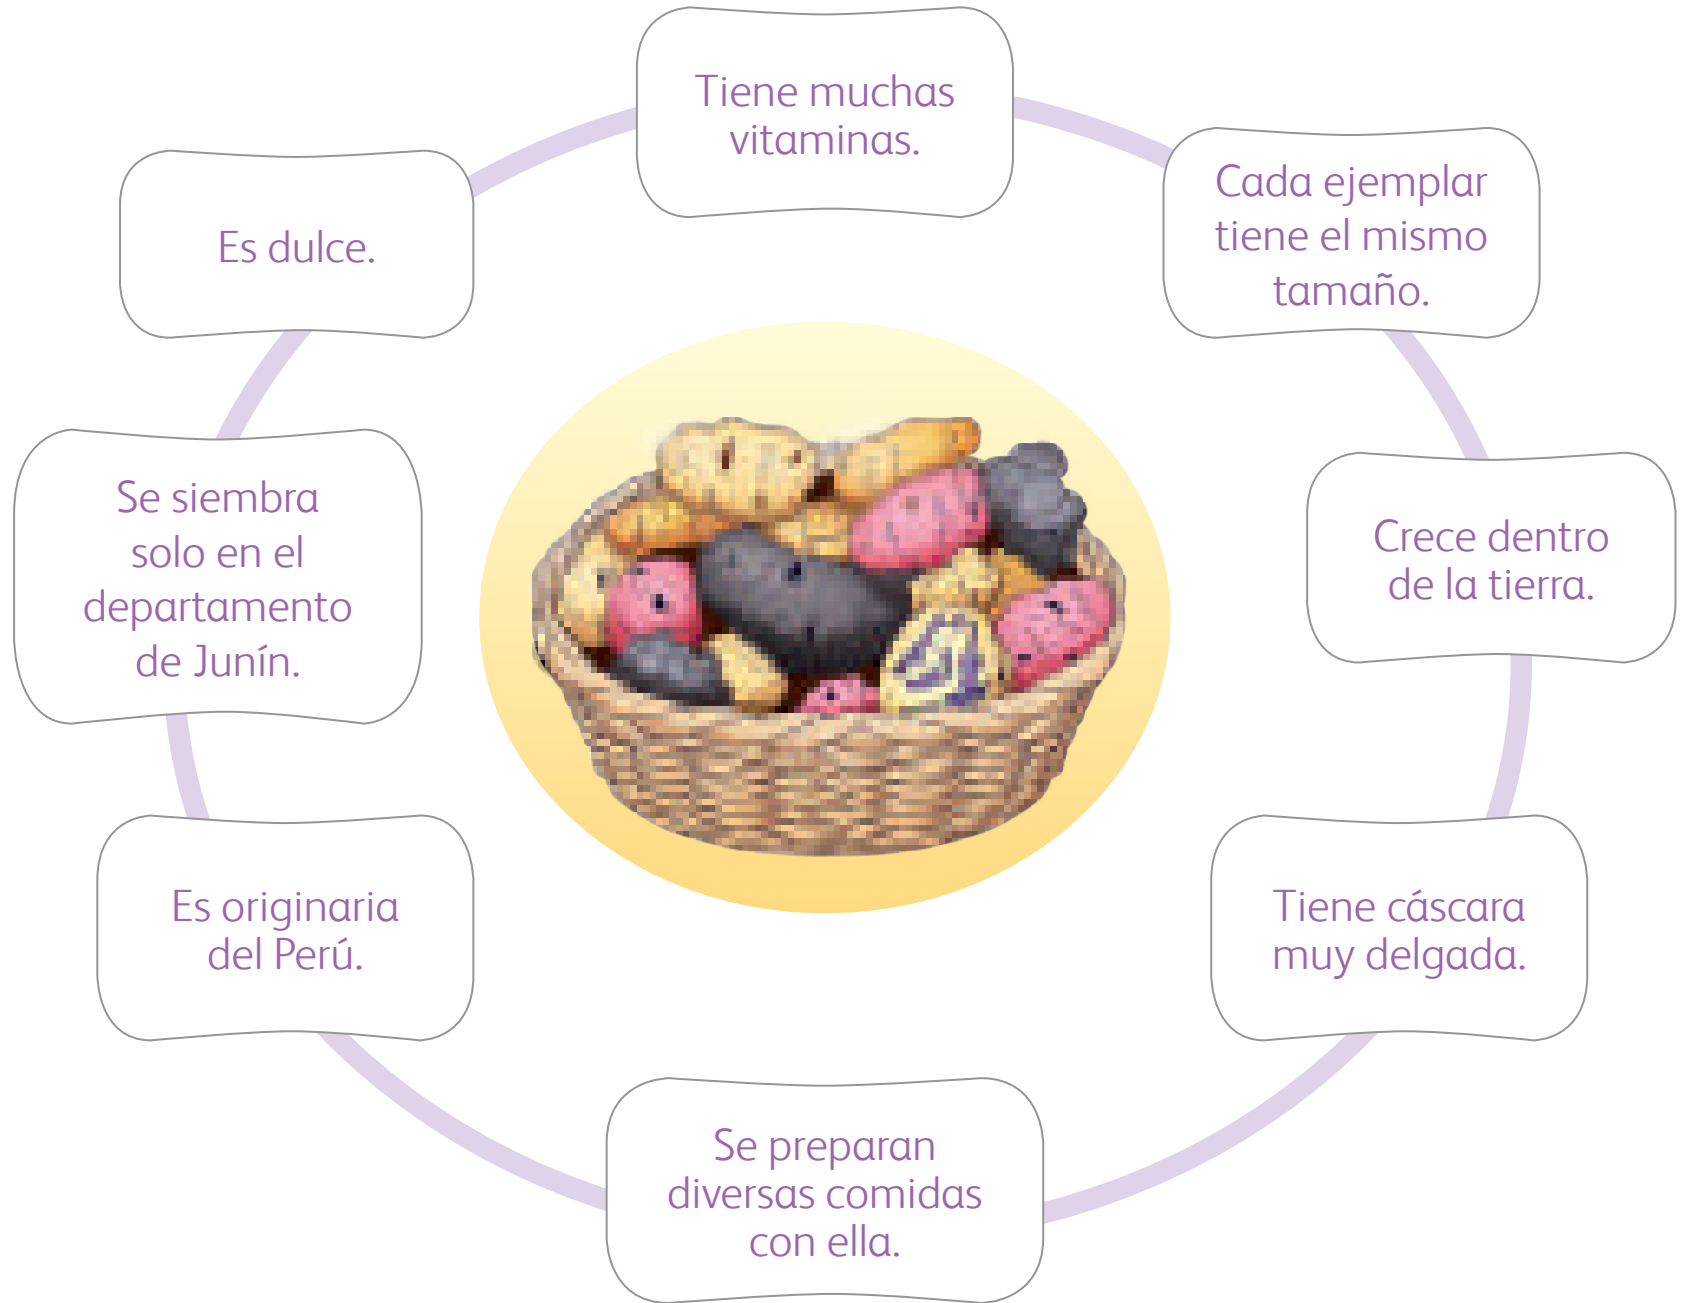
Tiene muchas vitaminas.

Cada ejemplar tiene el mismo tamaño.

Crece dentro de la tierra.

Tiene cáscara muy delgada.

Se preparan diversas comidas con ella.

Es originaria del Perú.

Se siembra solo en el departamento de Junín.

Es dulce.